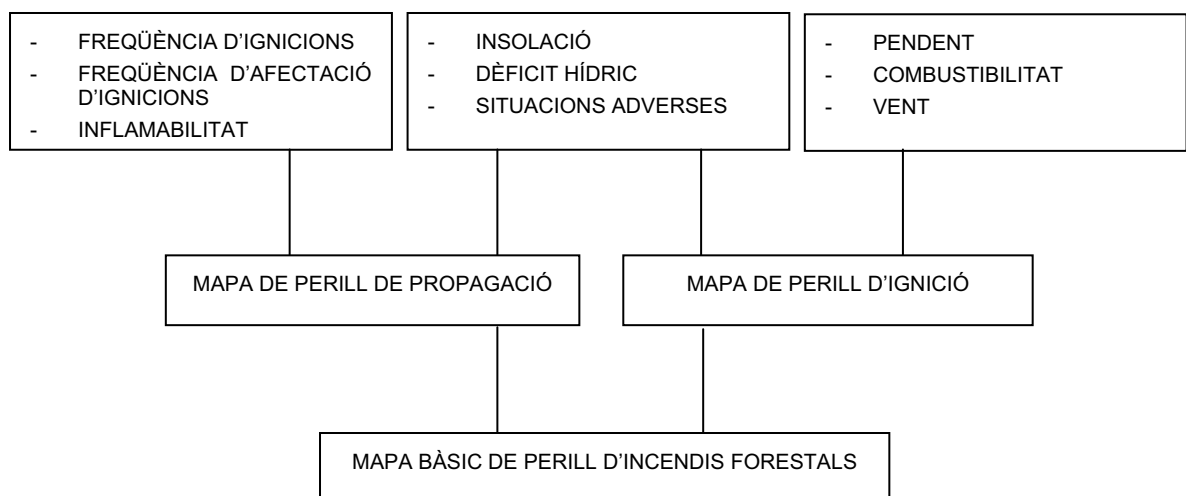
- FREQÜÈNCIA D'IGNICIONS
- FREQÜÈNCIA D'AFECTACIÓ D'IGNICIONS
- INFLAMABILITAT

- INSOLACIÓ
- DÈFICIT HÍDRIC
- SITUACIONS ADVERSES

- PENDENT
- COMBUSTIBILITAT
- VENT

MAPA DE PERILL DE PROPAGACIÓ

MAPA DE PERILL D'IGNICIÓ

MAPA BÀSIC DE PERILL D'INCENDIS FORESTALS